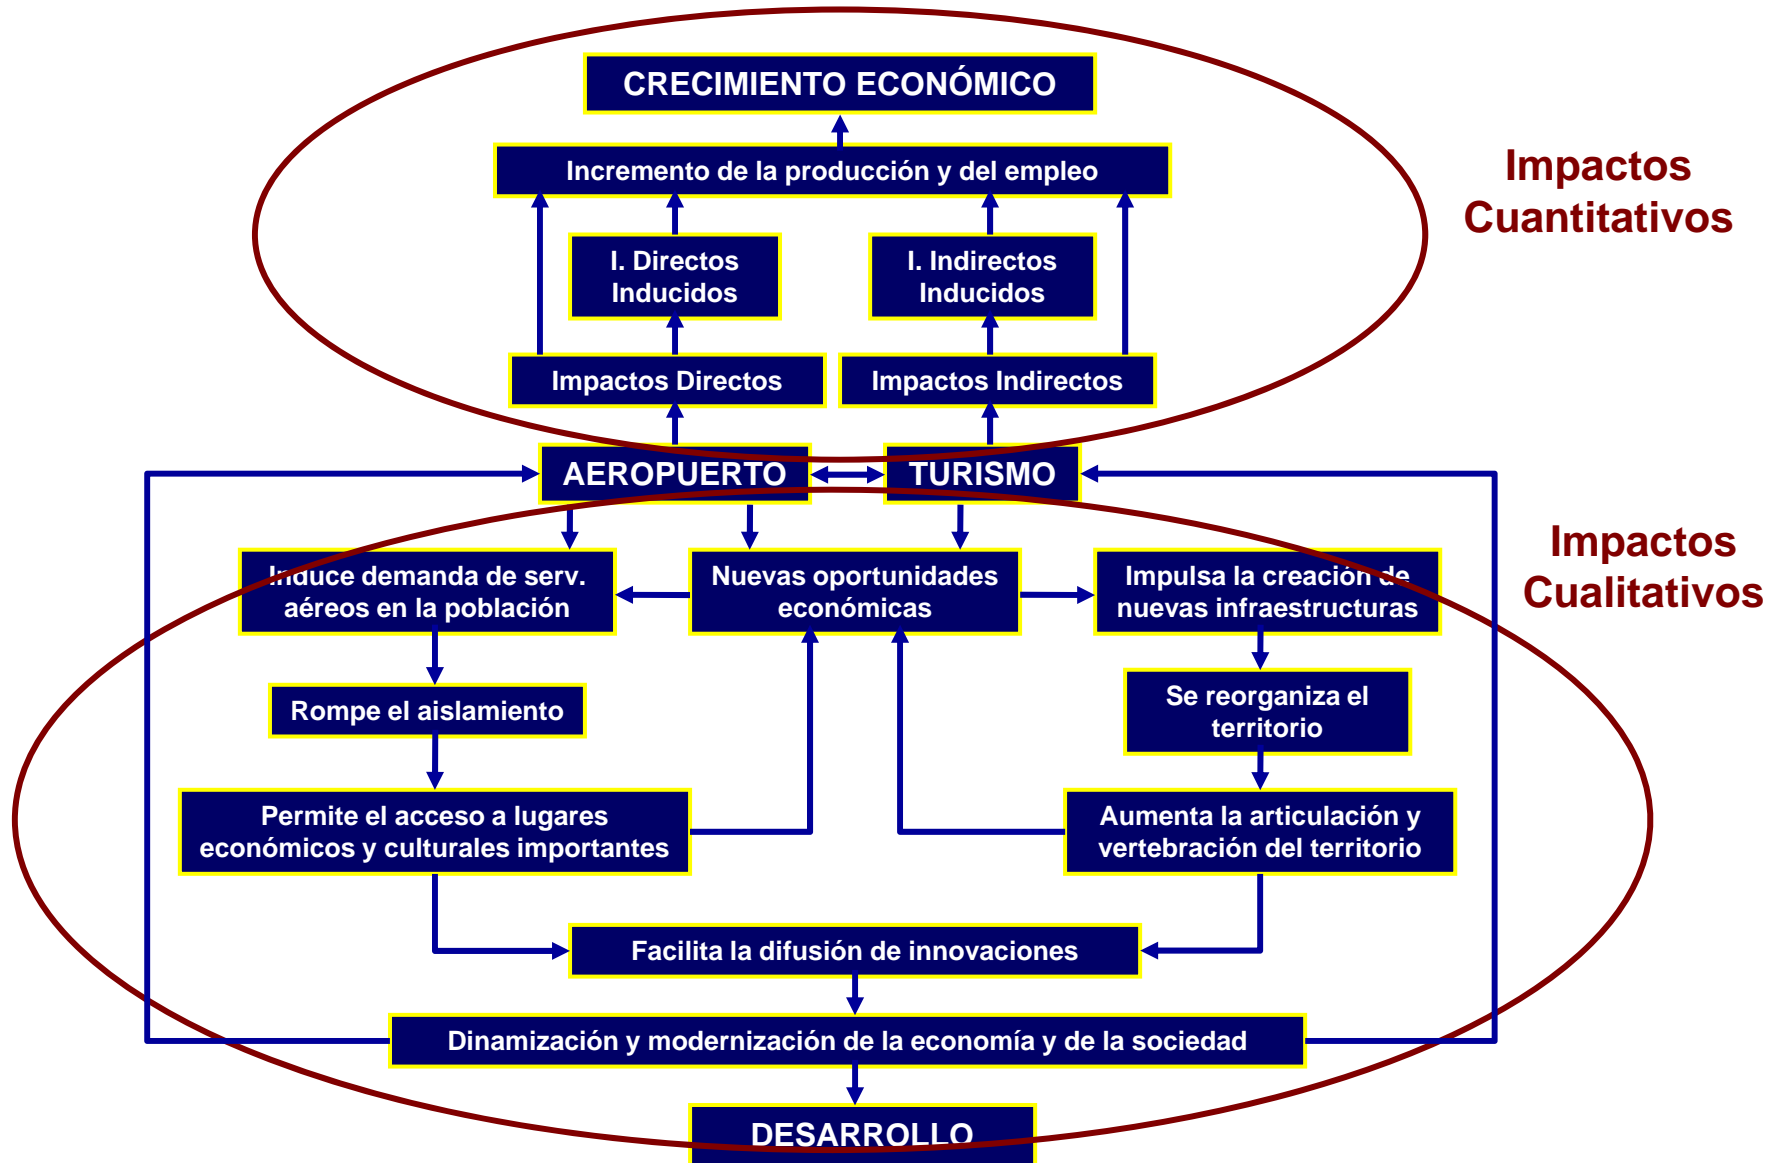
CRECIMIENTO ECONÓMICO

Incremento de la producción y del empleo

I. Directos Inducidos

I. Indirectos Inducidos

Impactos Directos

Impactos Indirectos

Impactos Cuantitativos

AEROPUERTO

TURISMO

Impactos Cualitativos

Induce demanda de serv. aéreos en la población

Nuevas oportunidades económicas

Impulsa la creación de nuevas infraestructuras

Rompe el aislamiento

Se reorganiza el territorio

Permite el acceso a lugares económicos y culturales importantes

Aumenta la articulación y vertebración del territorio

Facilita la difusión de innovaciones

Dinamización y modernización de la economía y de la sociedad

DESARROLLO